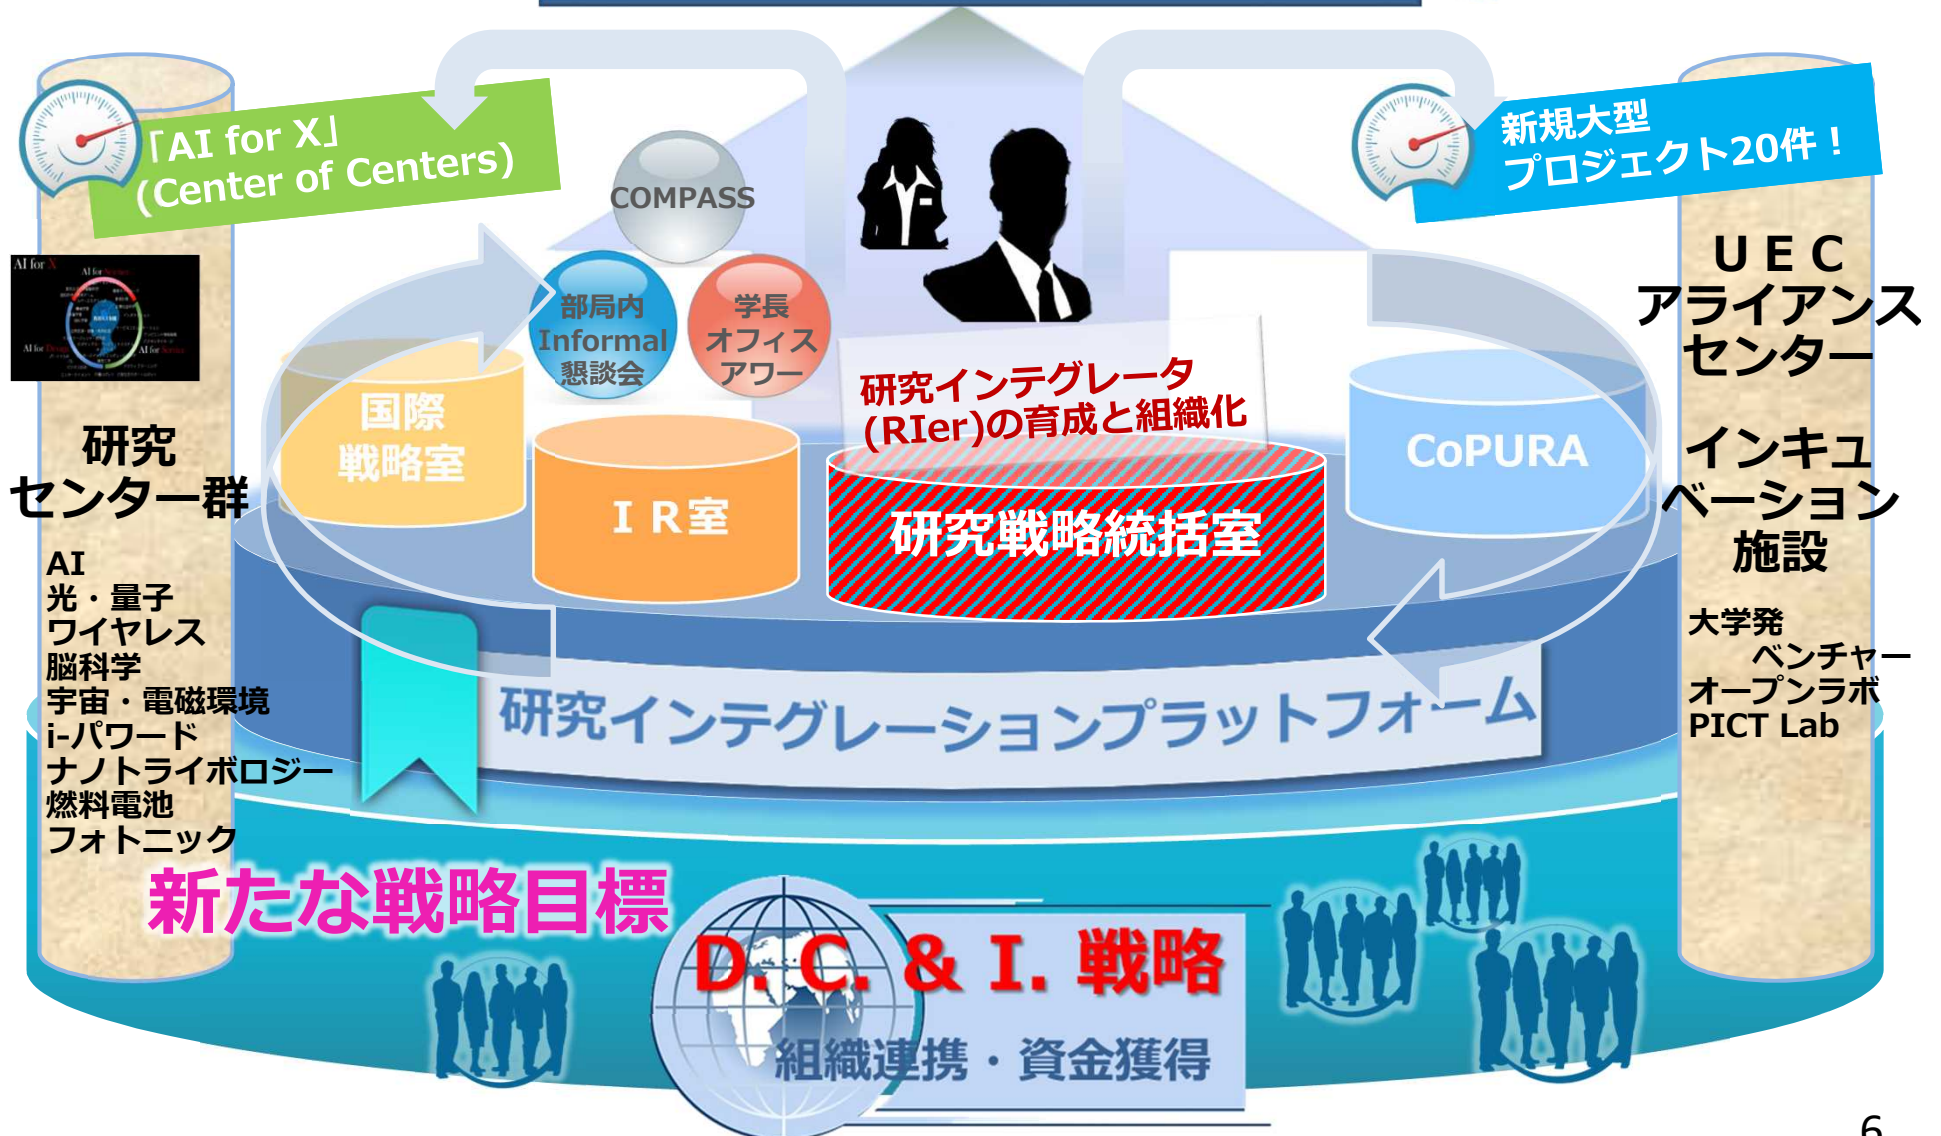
「AI for X」
(Center of Centers)

COMPASS

部局内
Informal
懇談会

学長
オフィス
アワー

新規大型
プロジェクト20件！

研究
センター群

AI
光・量子
ワイヤレス
脳科学
宇宙・電磁環境
i-パワード
ナノトライボロジー
燃料電池
フォトニック

国際
戦略室

IR室

研究インテグレータ
(RIer)の育成と組織化

研究戦略統括室

CoPURA

UEC
アライアンス
センター

インキュ
ベーション
施設

大学発
ベンチャー
オープンラボ
PICT Lab

研究インテグレーションプラットフォーム

新たな戦略目標

D.C. & I. 戦略

組織連携・資金獲得

6